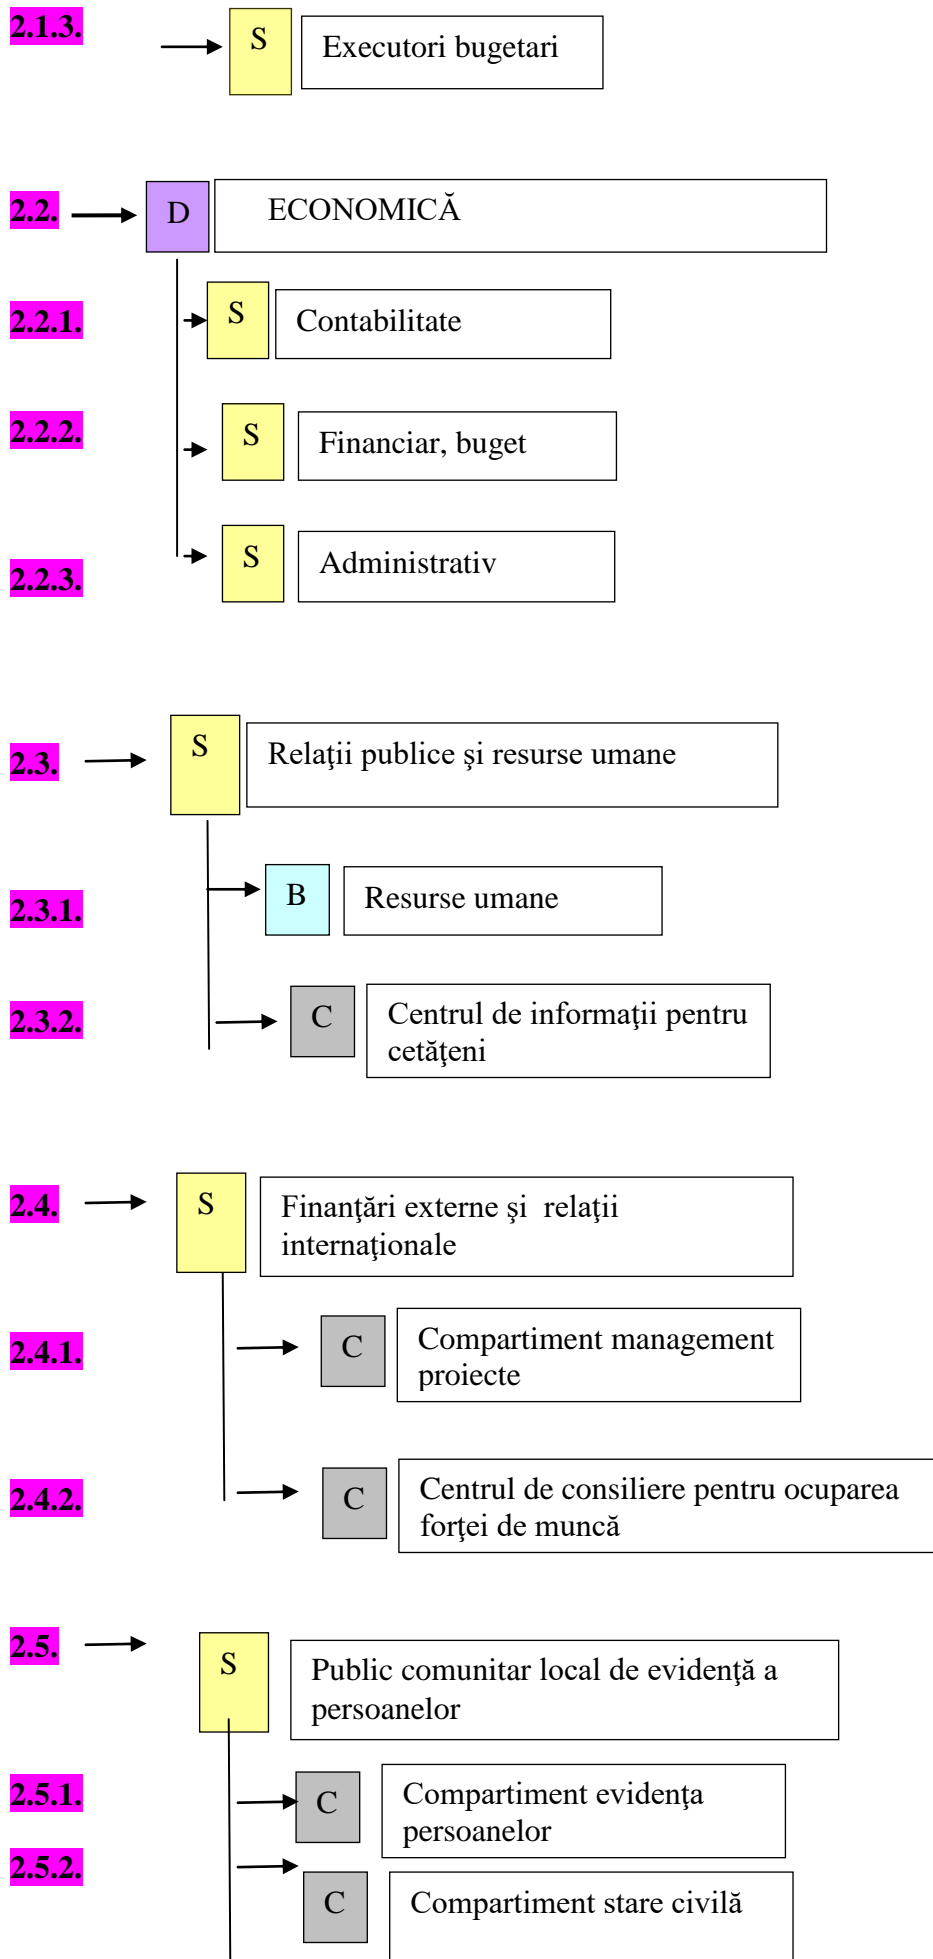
2.1.3.
S
Executori bugetari

2.2.
D
ECONOMICĂ

2.2.1.
S
Contabilitate

2.2.2.
S
Financiar, buget

2.2.3.
S
Administrativ

2.3.
S
Relaţii publice şi resurse umane

2.3.1.
B
Resurse umane

2.3.2.
C
Centrul de informaţii pentru cetăţeni

2.4.
S
Finanţări externe şi relaţii internaţionale

2.4.1.
C
Compartiment management proiecte

2.4.2.
C
Centrul de consiliere pentru ocuparea forţei de muncă

2.5.
S
Public comunitar local de evidenţă a persoanelor

2.5.1.
C
Compartiment evidenţa persoanelor

2.5.2.
C
Compartiment stare civilă